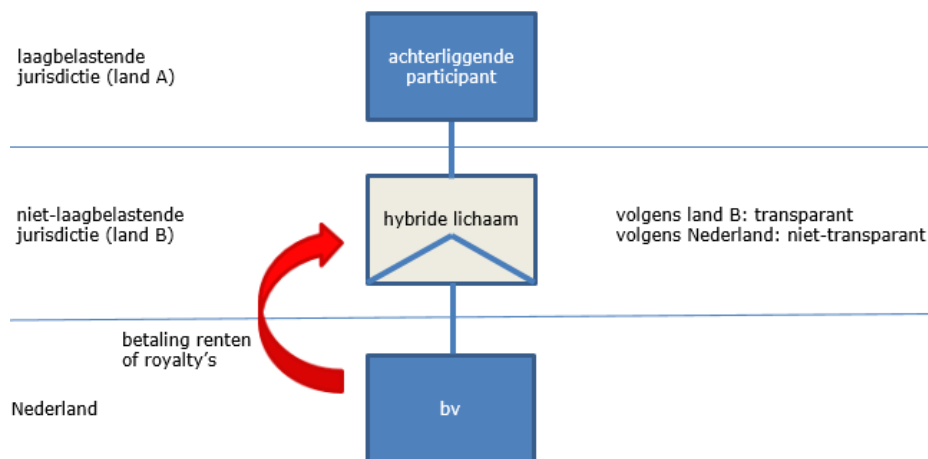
laagbelastende jurisdictie (land A)

achterliggende participant

niet-laagbelastende jurisdictie (land B)

hybride lichaam

volgens land B: transparant
volgens Nederland: niet-transparant

betaling renten of royalty's

Nederland

bv